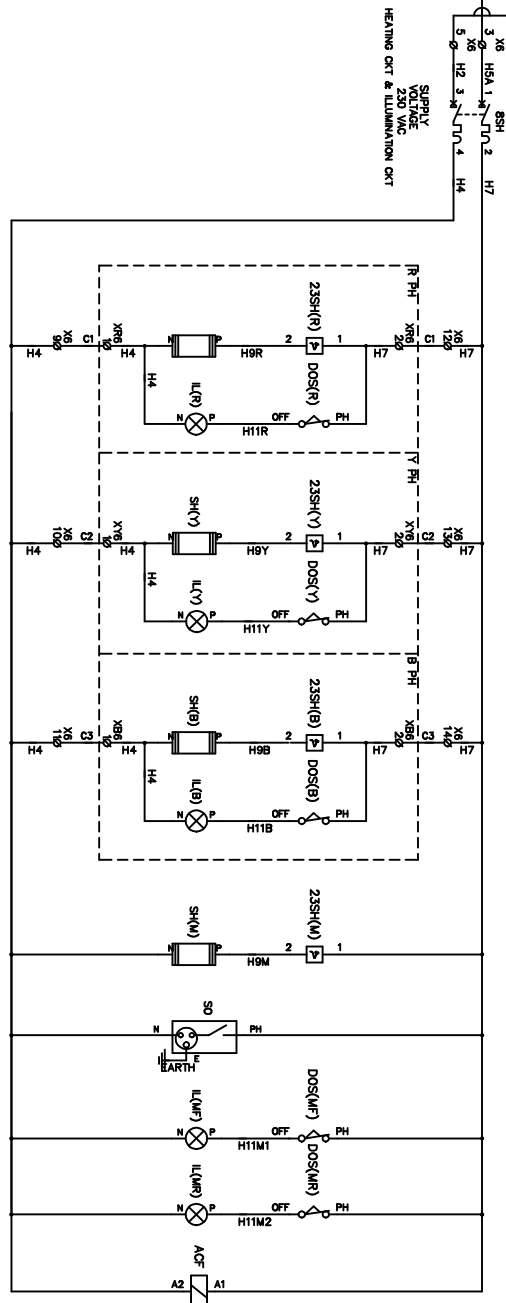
X6
3
X6
5
H5A
1
H2
3
8SH
2
4
H7
H4
SUPPLY
VOLTAGE
230 VAC
HEATING CKT & ILLUMINATION CKT

R PH
23SH(R)
X6
12
C1
XR6
2
H7
1
2
H9R
H4
XR6
1
C1
X6
9
H4
H4
IL(R)
N
P
OFF
PH
DOS(R)
H11R

Y PH
23SH(Y)
X6
13
C2
XY6
2
H7
1
2
H9Y
SH(Y)
H4
XY6
1
C2
X6
10
H4
H4
IL(Y)
N
P
OFF
PH
DOS(Y)
H11Y

B PH
23SH(B)
X6
14
C3
XB6
2
H7
1
2
H9B
SH(B)
H4
XB6
1
C3
X6
11
H4
H4
IL(B)
N
P
OFF
PH
DOS(B)
H11B

23SH(M)
1
2
H9M
SH(M)

SO
N
PH
E
EARTH

DOS(MF)
IL(MF)
N
P
OFF
PH
H11M1

DOS(MR)
IL(MR)
N
P
OFF
PH
H11M2

ACF
A2
A1